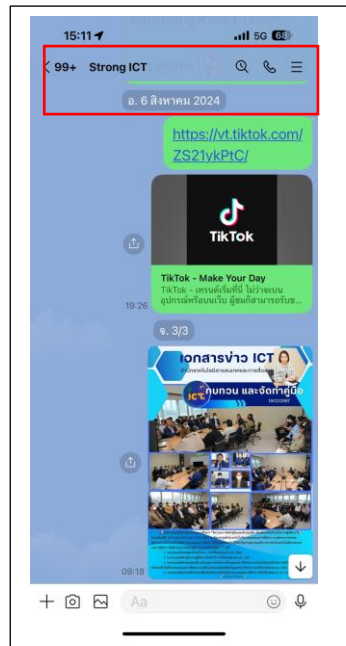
15:11
5G 68

99+ Strong ICT

อ. 6 สิงหาคม 2024

https://vt.tiktok.com/ZS21ykPtC/

TikTok

TikTok - Make Your Day

TikTok - เทรนด์เริ่มที่นี่ ไม่ว่าจะบนอุปกรณ์หรือบนเว็บ ผู้ชมก็สามารรับช...

19:26

จ. 3/3

เอกสารข่าว ICT

ICT

ทบทวน และจัดทำคู่มือ

09:18

Aa